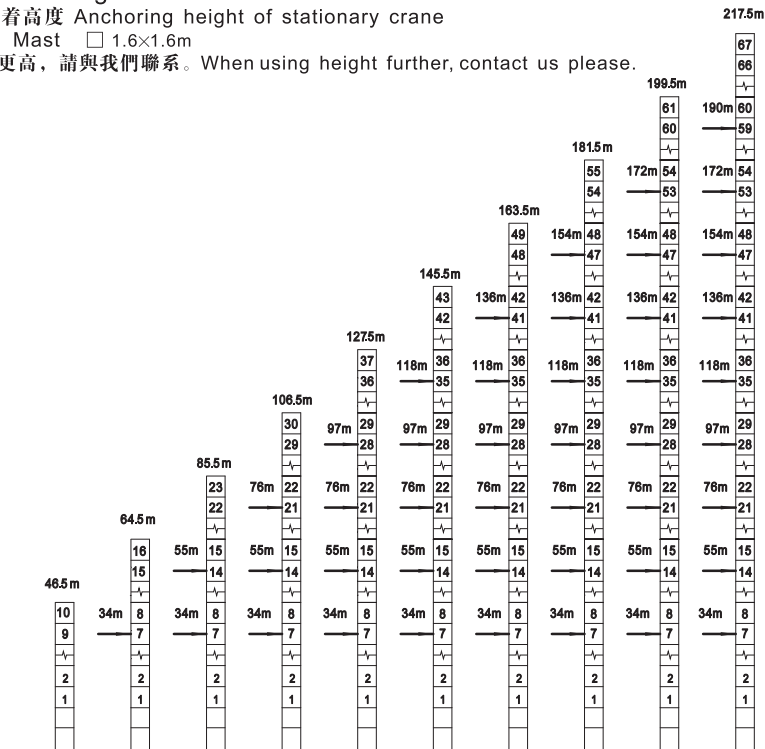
着高度 Anchoring height of stationary crane
Mast □ 1.6×1.6m
更高，請與我們聯系。When using height further, contact us please.

217.5m
67
66
199.5m
61
60
190m 60
59
181.5m
55
54
172m 54
53
172m 54
53
163.5m
49
48
154m 48
47
154m 48
47
154m 48
47
145.5m
43
42
136m 42
41
136m 42
41
136m 42
41
136m 42
41
127.5m
37
36
118m 36
35
118m 36
35
118m 36
35
118m 36
35
118m 36
35
106.5m
30
29
97m 29
28
97m 29
28
97m 29
28
97m 29
28
97m 29
28
97m 29
28
85.5m
23
22
76m 22
21
76m 22
21
76m 22
21
76m 22
21
76m 22
21
76m 22
21
76m 22
21
64.5m
16
15
55m 15
14
55m 15
14
55m 15
14
55m 15
14
55m 15
14
55m 15
14
55m 15
14
55m 15
14
46.5m
10
9
34m 8
7
34m 8
7
34m 8
7
34m 8
7
34m 8
7
34m 8
7
34m 8
7
34m 8
7
34m 8
7
2
1